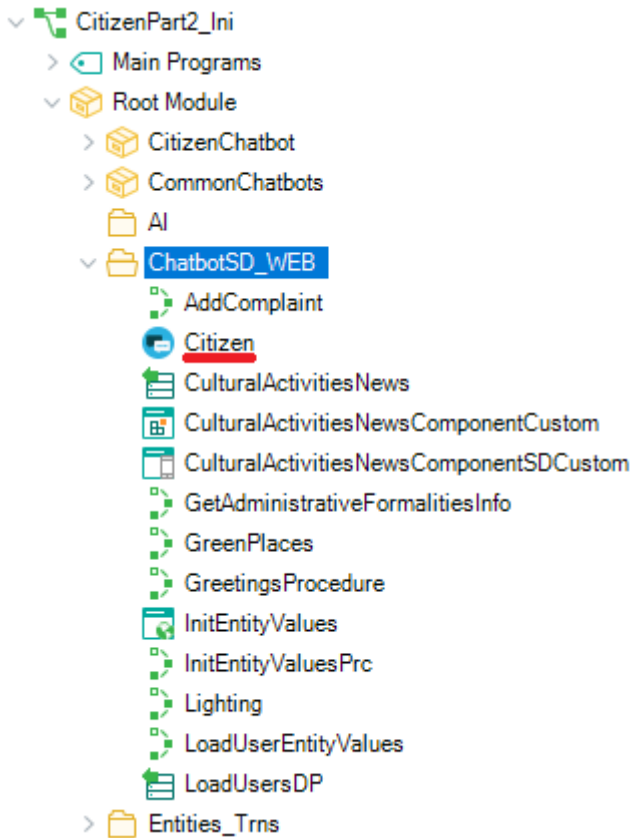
CitizenPart2_Ini
Main Programs
Root Module
CitizenChatbot
CommonChatbots
AI
ChatbotSD_WEB
AddComplaint
Citizen
CulturalActivitiesNews
CulturalActivitiesNewsComponentCustom
CulturalActivitiesNewsComponentSDCustom
GetAdministrativeFormalitiesInfo
GreenPlaces
GreetingsProcedure
InitEntityValues
InitEntityValuesPrc
Lighting
LoadUserEntityValues
LoadUsersDP
Entities_Trns